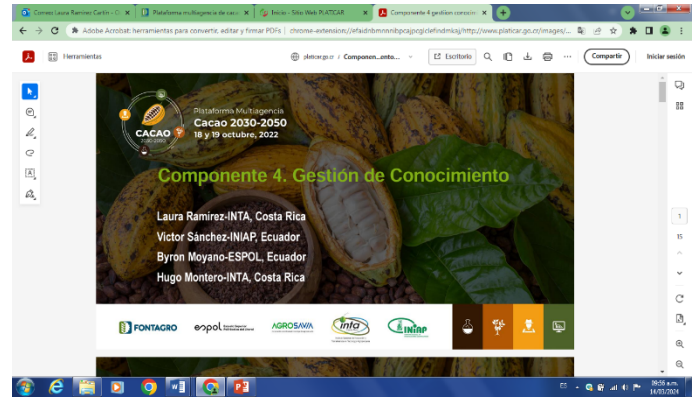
Correo: Laura Ramírez Cartín - O | Plataforma multiagencia de caca | Inicio - Sitio Web PLATICAR | Componente 4 gestion conocim

Adobe Acrobat: herramientas para convertir, editar y firmar PDFs | chrome-extension://efaidnbmnnnibpcajpcglclefindmkaj/http://www.platicar.go.cr/images/...

Herramientas

platicar.go.cr / Componen...ento...

Escritorio

Compartir

Iniciar sesión

Plataforma Multiagencia
CACAO 2030-2050
Cacao 2030-2050
18 y 19 octubre, 2022

Componente 4. Gestión de Conocimiento

Laura Ramírez-INTA, Costa Rica
Victor Sánchez-INIAP, Ecuador
Byron Moyano-ESPOL, Ecuador
Hugo Montero-INTA, Costa Rica

FONTAGRO
espol
AGROSAVIA
inta
INIAP

1
15

09:58 a.m.
14/03/2024